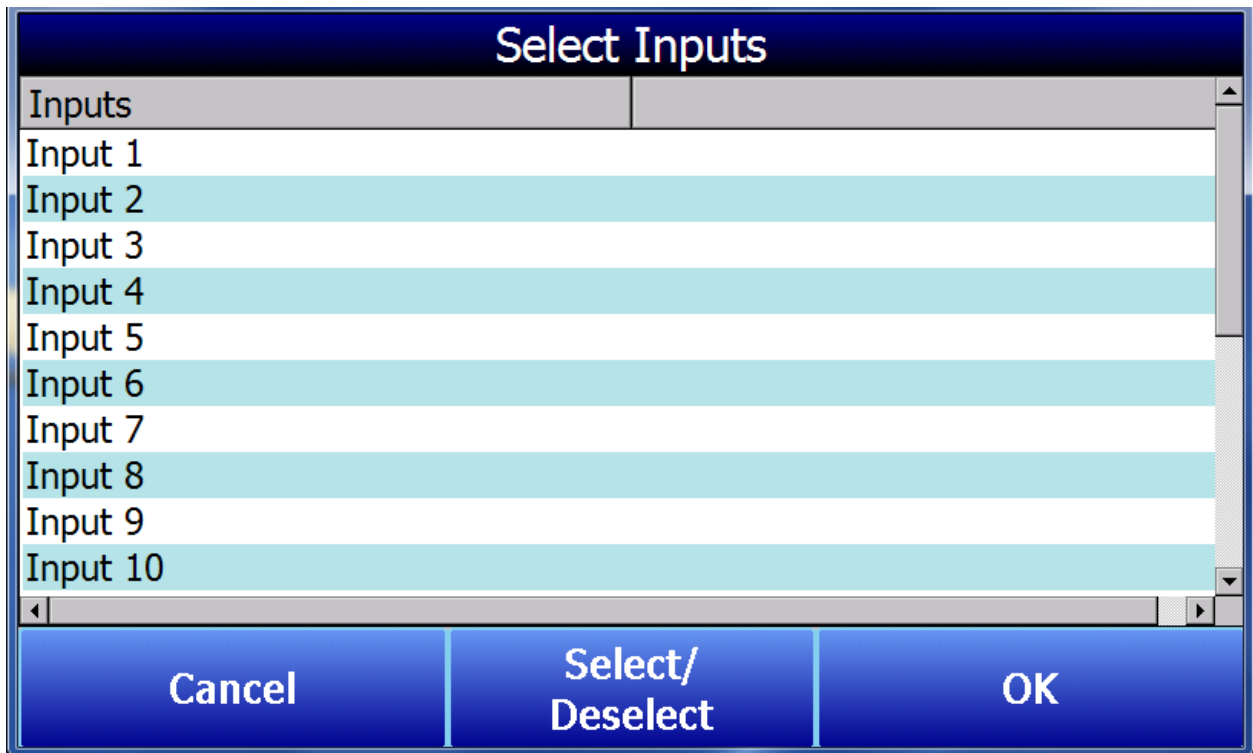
Select Inputs

| Inputs | |
|---|---|
| Input 1 | |
| Input 2 | |
| Input 3 | |
| Input 4 | |
| Input 5 | |
| Input 6 | |
| Input 7 | |
| Input 8 | |
| Input 9 | |
| Input 10 | |

Cancel

Select/ Deselect

OK